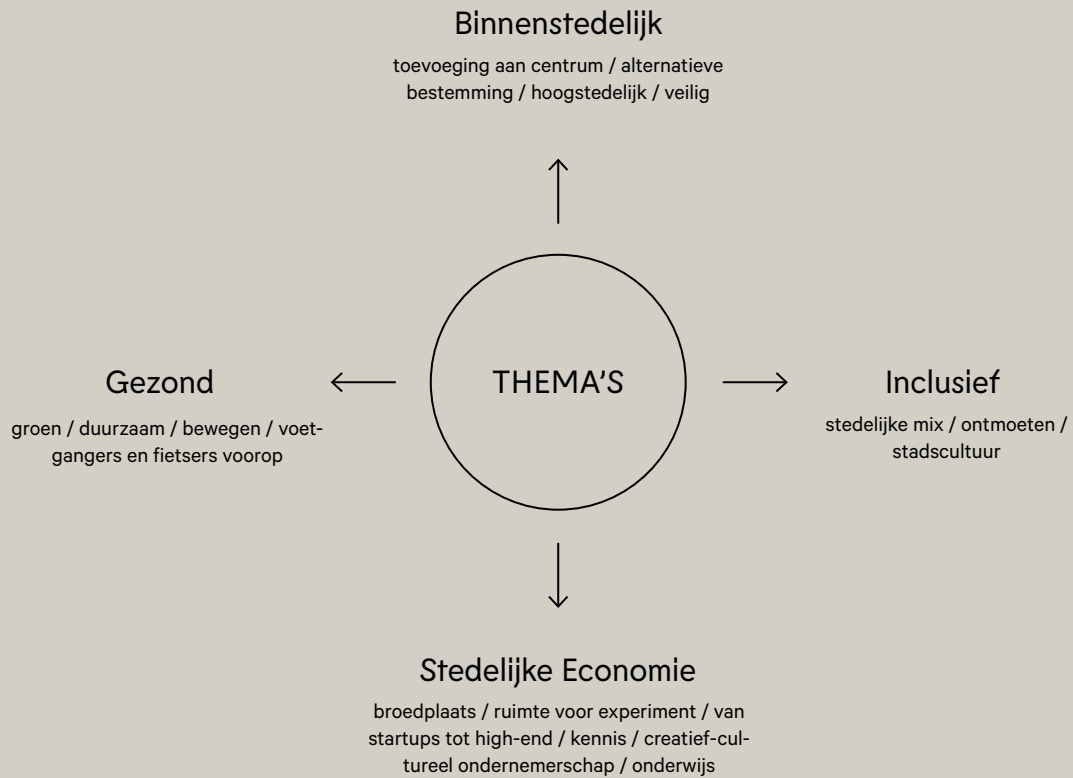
Binnenstedelijk

toevoeging aan centrum / alternatieve bestemming / hoogstedelijk / veilig

Gezond

groen / duurzaam / bewegen / voetgangers en fietsers voorop

THEMA'S

Inclusief

stedelijke mix / ontmoeten / stadscultuur

Stedelijke Economie

broedplaats / ruimte voor experiment / van startups tot high-end / kennis / creatief-cultureel ondernemerschap / onderwijs